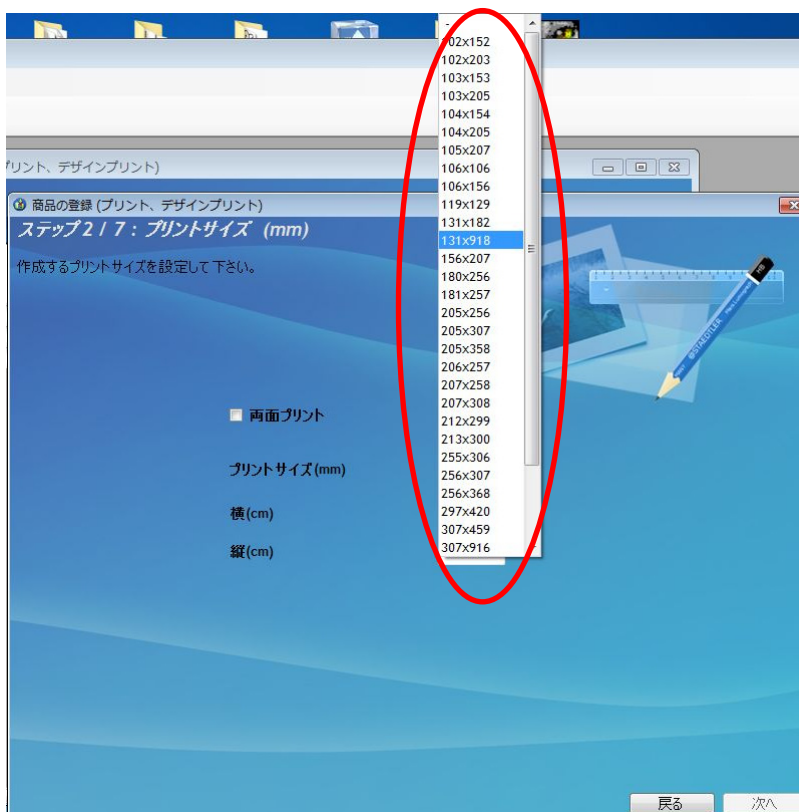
プリント、デザインプリント)

商品の登録 (プリント、デザインプリント)

ステップ 2 / 7 : プリントサイズ (mm)

作成するプリントサイズを設定して下さい。

-
102x152
102x203
103x153
103x205
104x154
104x205
105x207
106x106
106x156
119x129
131x182
131x918
156x207
180x256
181x257
205x256
205x307
205x358
206x257
207x258
207x308
212x299
213x300
255x306
256x307
256x368
297x420
307x459
307x916

両面プリント

プリントサイズ(mm)

横(cm)

縦(cm)

HB
STAEDTLER

戻る
次へ